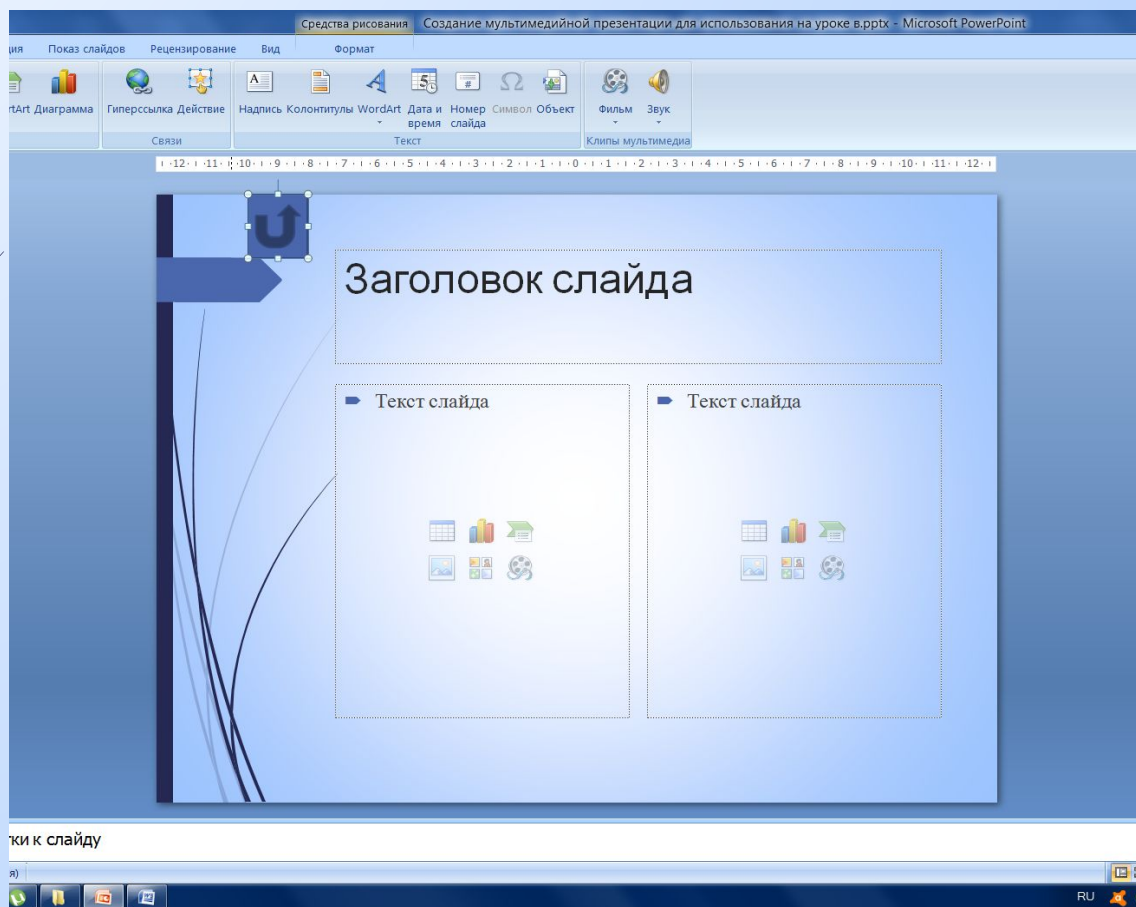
Средства рисования Создание мультимедийной презентации для использования на уроке в.pptx - Microsoft PowerPoint

ция Показ слайдов Рецензирование Вид Формат

rtArt Диаграмма Гиперссылка Действие Надпись Колонтитулы WordArt Дата и время Номер слайда Символ Объект Фильм Звук

Связи Текст Клипы мультимедиа

·12·|·11·|·10·|·9·|·8·|·7·|·6·|·5·|·4·|·3·|·2·|·1·|·0·|·1·|·2·|·3·|·4·|·5·|·6·|·7·|·8·|·9·|·10·|·11·|·12·

Заголовок слайда

Текст слайда

Текст слайда

тки к слайду

я)

RU